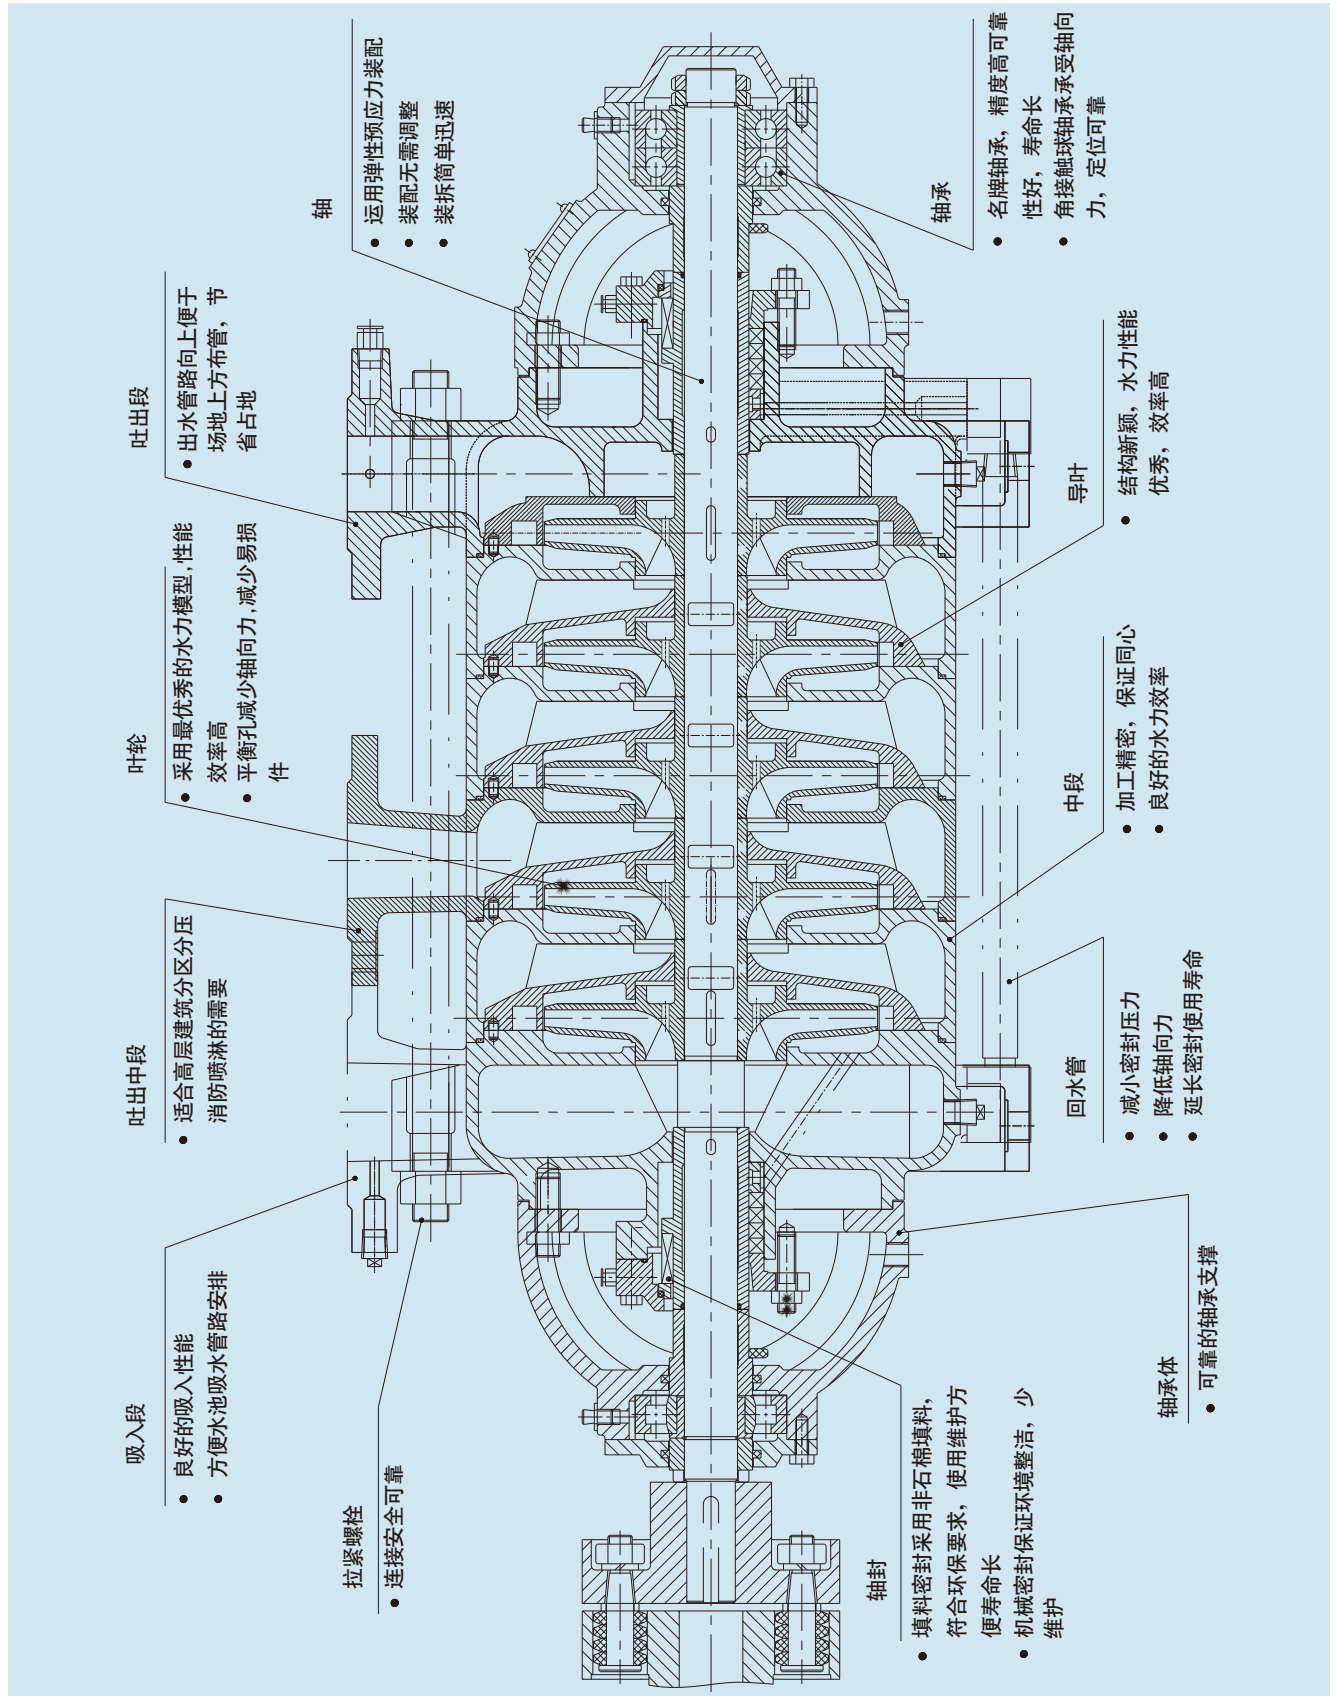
轴
• 运用弹性预应力装配
• 装配无需调整
• 装拆简单迅速

轴承
• 名牌轴承，精度高可靠性好，寿命长
• 角接触球轴承承受轴向力，定位可靠

吐出段
• 出水管路向上便于场地上方布管，节省占地

导叶
• 结构新颖，水力性能优秀，效率高

叶轮
• 采用最优秀的水力模型，性能效率高
• 平衡孔减少轴向力，减少易损件

中段
• 加工精密，保证同心
• 良好的水力效率

吐出中段
• 适合高层建筑分区分压消防喷淋的需要

回水管
• 减小密封压力
• 降低轴向力
• 延长密封使用寿命

吸入段
• 良好的吸入性能
• 方便水池吸水管路安排

轴承体
• 可靠的轴承支撑

拉紧螺栓
• 连接安全可靠

轴封
• 填料密封采用非石棉填料，符合环保要求，使用维护方便寿命长
• 机械密封保证环境整洁，少维护